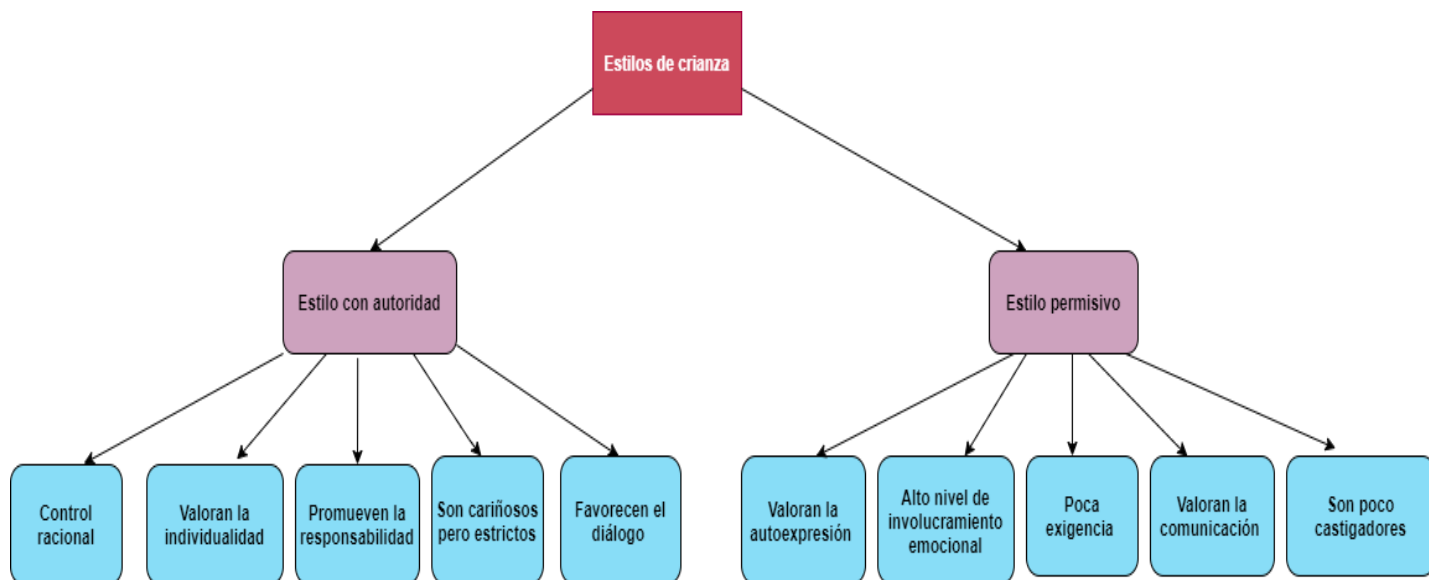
Estilos de crianza

Estilo con autoridad

Estilo permisivo

Control racional

Valoran la individualidad

Promueven la responsabilidad

Son cariñosos pero estrictos

Favorecen el diálogo

Valoran la autoexpresión

Alto nivel de involucramiento emocional

Poca exigencia

Valoran la comunicación

Son poco castigadores